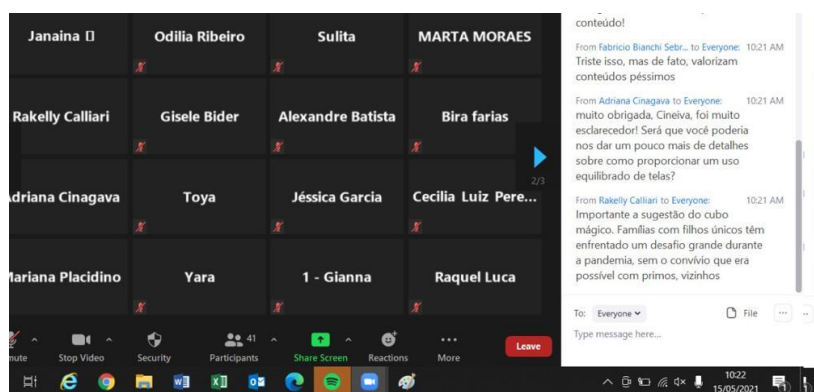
Janaina []
Odilia Ribeiro
Sulita
MARTA MORAES
Rakelly Calliari
Gisele Bider
Alexandre Batista
Bira farias
drïana Cinagava
Toya
Jéssica Garcia
Cecilia Luiz Pere...
2/3
lariana Placidino
Yara
1 - Gianna
Raquel Luca

conteúdo!

From Fabricio Bianchi Sebr... to Everyone: 10:21 AM
Triste isso, mas de fato, valorizam conteúdos péssimos

From Adriana Cinagava to Everyone: 10:21 AM
muito obrigada, Cineiva, foi muito esclarecedor! Será que você poderia nos dar um pouco mais de detalhes sobre como proporcionar um uso equilibrado de telas?

From Rakelly Calliari to Everyone: 10:21 AM
Importante a sugestão do cubo mágico. Famílias com filhos únicos têm enfrentado um desafio grande durante a pandemia, sem o convívio que era possível com primos, vizinhos

To: Everyone
File
Type message here...

nute
Stop Video
Security
41
Participants
Share Screen
Reactions
More
Leave

10:22
15/05/2021